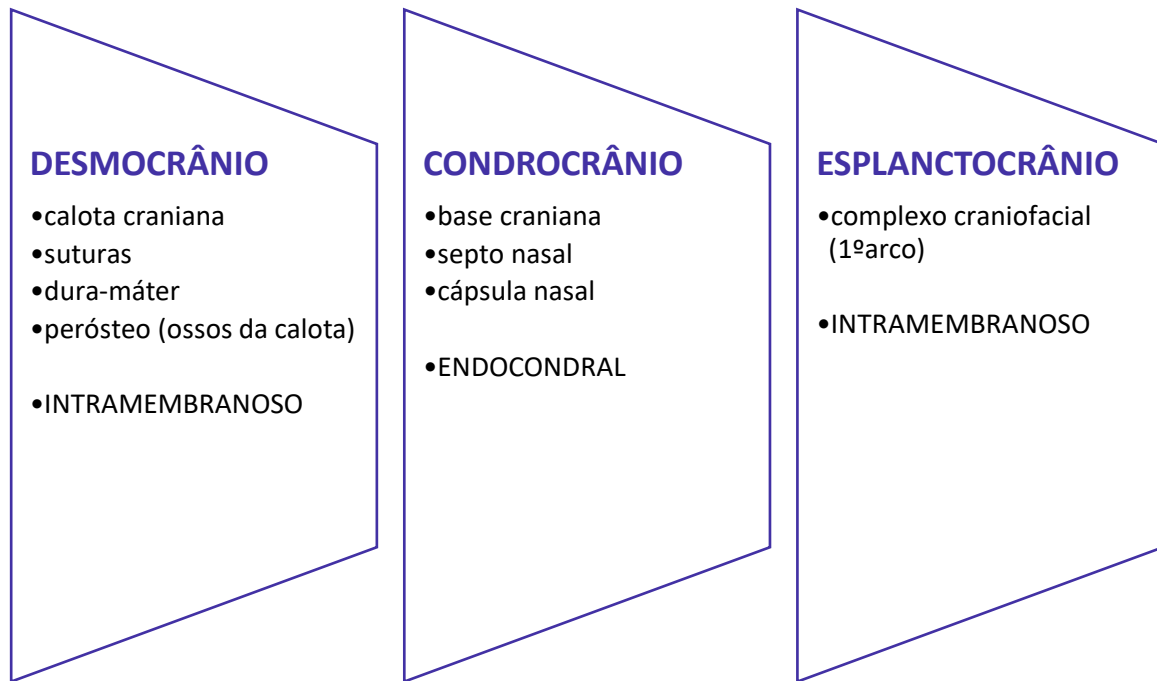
DESMOCRÂNIO

•calota craniana
•suturas
•dura-máter
•peróst​eo (ossos da calota)

•INTRAMEMBRANOSO

CONDROCRÂNIO

•base craniana
•septo nasal
•cápsula nasal

•ENDOCONDRAL

ESPLANCTOCRÂNIO

•complexo craniofacial (1ºarco)

•INTRAMEMBRANOSO